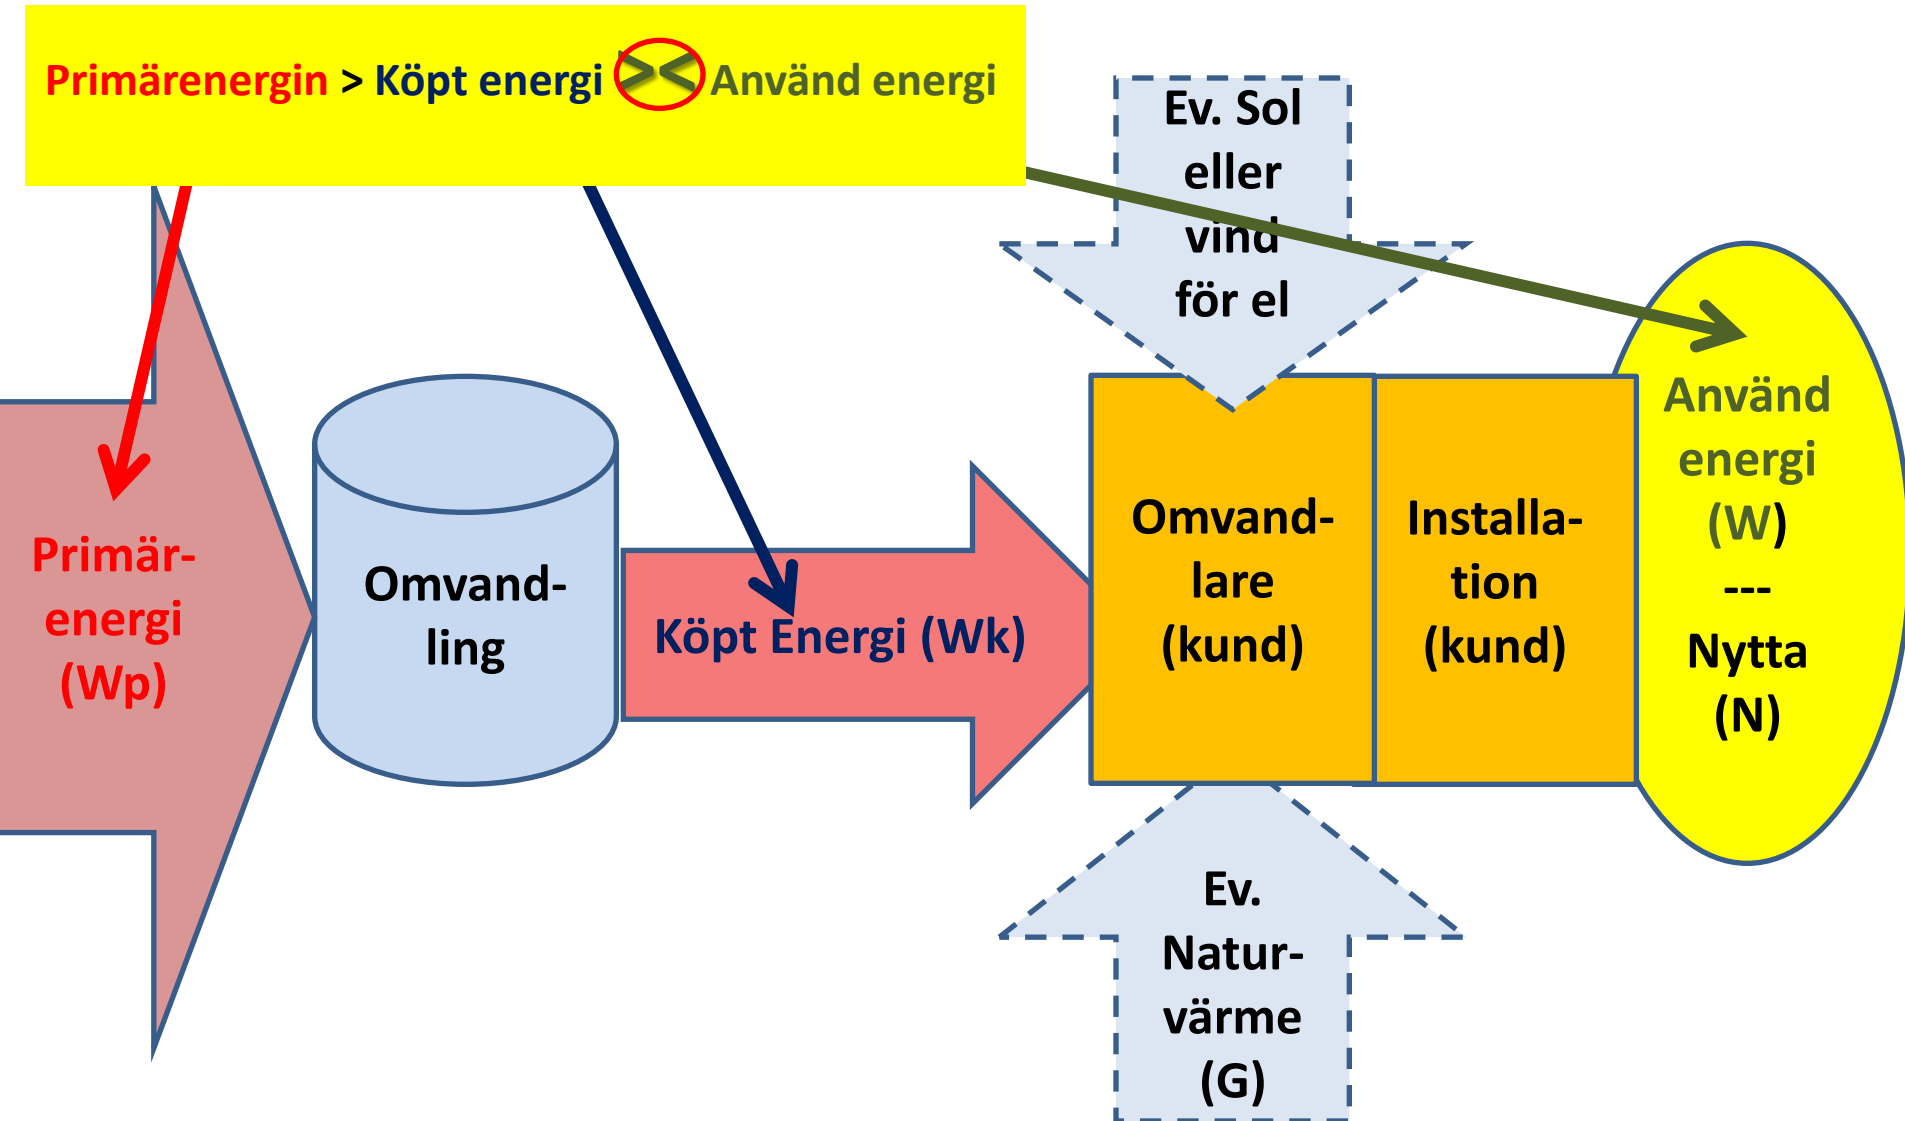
Primärenergin > Köpt energi >< Använd energi

Ev. Sol eller vind för el

Primär-energi (Wp)

Omvand-ling

Köpt Energi (Wk)

Omvand-lare (kund)

Installa-tion (kund)

Använd energi (W) --- Nytta (N)

Ev. Natur-värme (G)